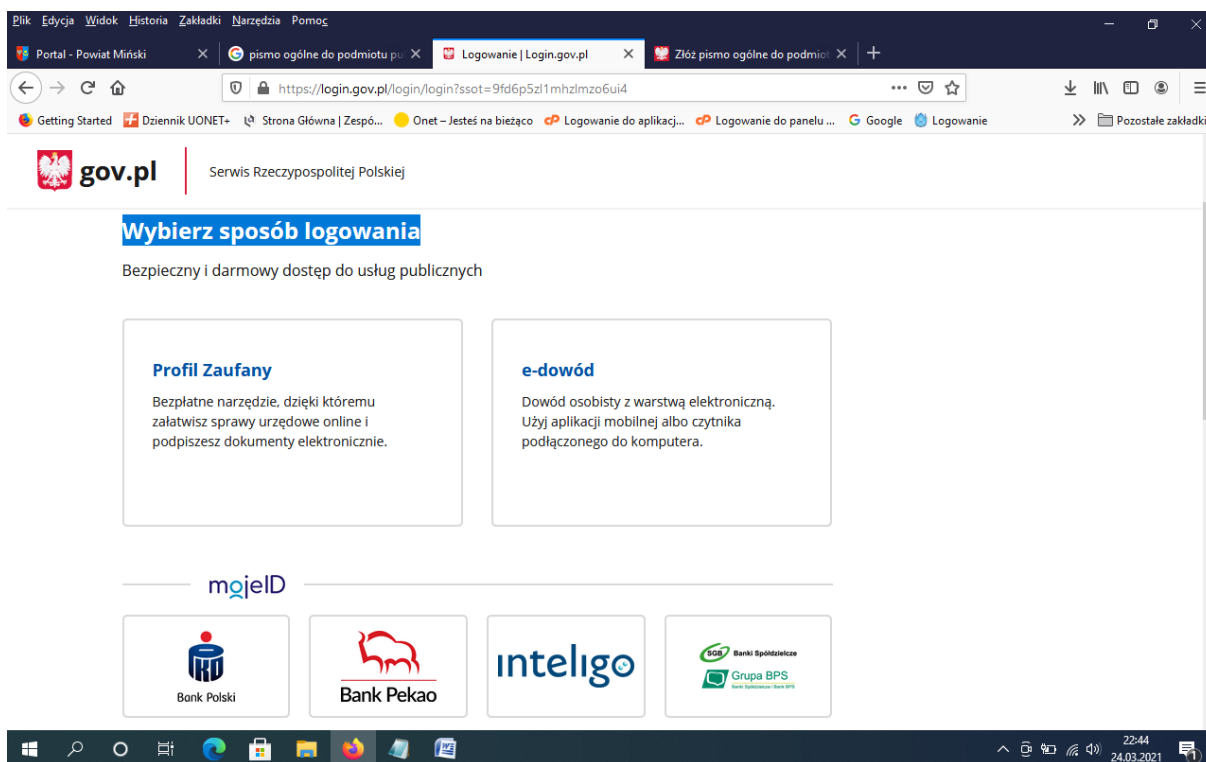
Plik Edycja Widok Historia Zakładki Narzędzia Pomoc

Portal - Powiat Miński
pismo ogólne do podmiotu pu
Logowanie | Login.gov.pl
Złóż pismo ogólne do podmiot

https://login.gov.pl/login/login?ssot=9fd6p5zl1mhzlmzo6ui4

Getting Started
Dziennik UONET+
Strona Główna | Zespó...
Onet – Jesteś na bieżąco
Logowanie do aplikacj...
Logowanie do panelu ...
Google
Logowanie
Pozostałe zakładki

gov.pl
Serwis Rzeczypospolitej Polskiej

Wybierz sposób logowania

Bezpieczny i darmowy dostęp do usług publicznych

Profil Zaufany

Bezpłatne narzędzie, dzięki któremu załatwisz sprawy urzędowe online i podpiszesz dokumenty elektronicznie.

e-dowód

Dowód osobisty z warstwą elektroniczną. Użyj aplikacji mobilnej albo czytnika podłączonego do komputera.

mojeID

Bank Polski

Bank Pekao

inteligo

SGB Banki Spółdzielcze
Grupa BPS
Banki Spółdzielcze i Bank BPS

22:44
24.03.2021